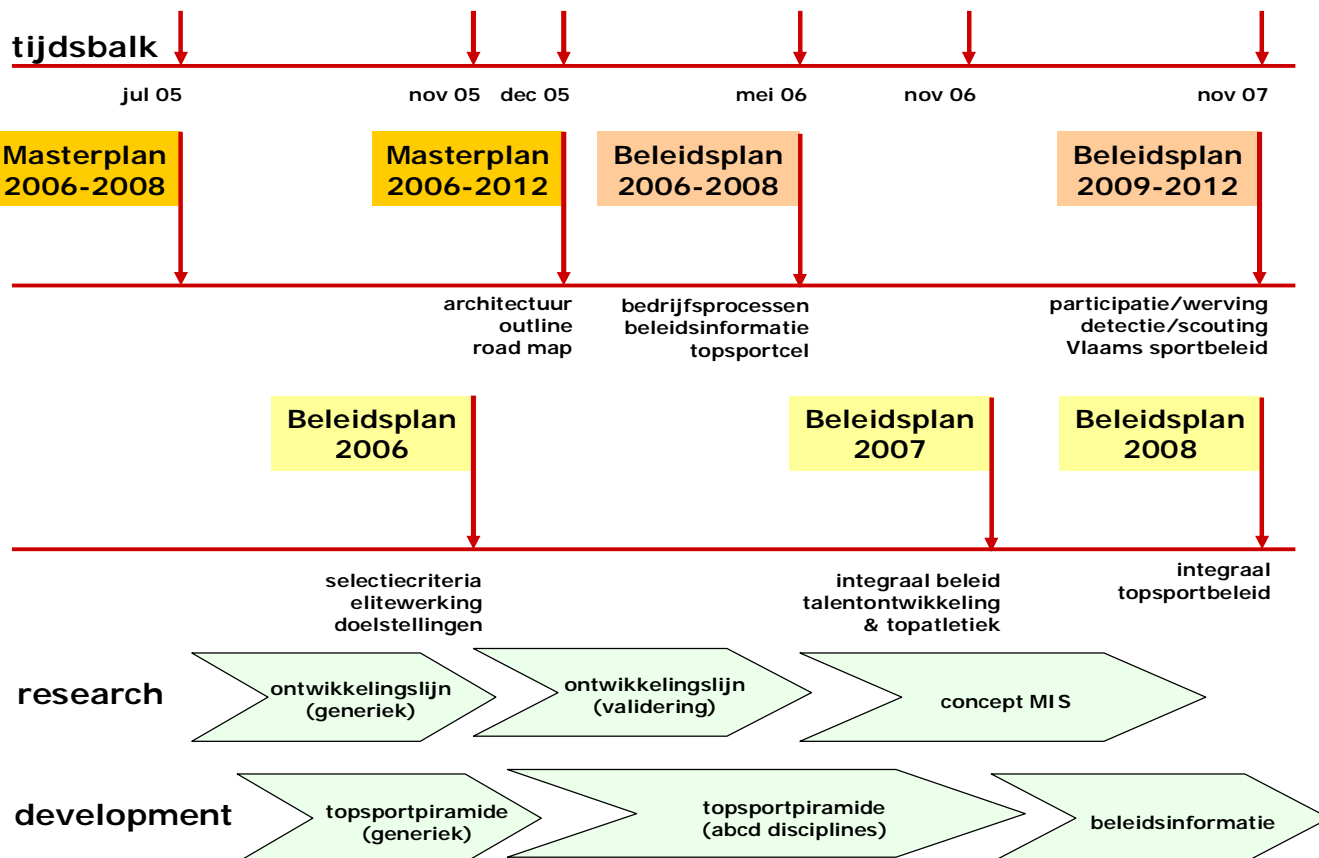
tijdsbalk

jul 05

nov 05

dec 05

mei 06

nov 06

nov 07

Masterplan 2006-2008

Masterplan 2006-2012

Beleidsplan 2006-2008

Beleidsplan 2009-2012

architectuur
outline
road map

bedrijfsprocessen
beleidsinformatie
topsportcel

participatie/werving
detectie/scouting
Vlaams sportbeleid

Beleidsplan 2006

Beleidsplan 2007

Beleidsplan 2008

selectiecriteria
elitewerking
doelstellingen

integraal beleid
talentontwikkeling
& topatletiek

integraal
topsportbeleid

research

ontwikkelingslijn (generiek)

ontwikkelingslijn (validering)

concept MIS

development

topsportpiramide (generiek)

topsportpiramide (abcd disciplines)

beleidsinformatie